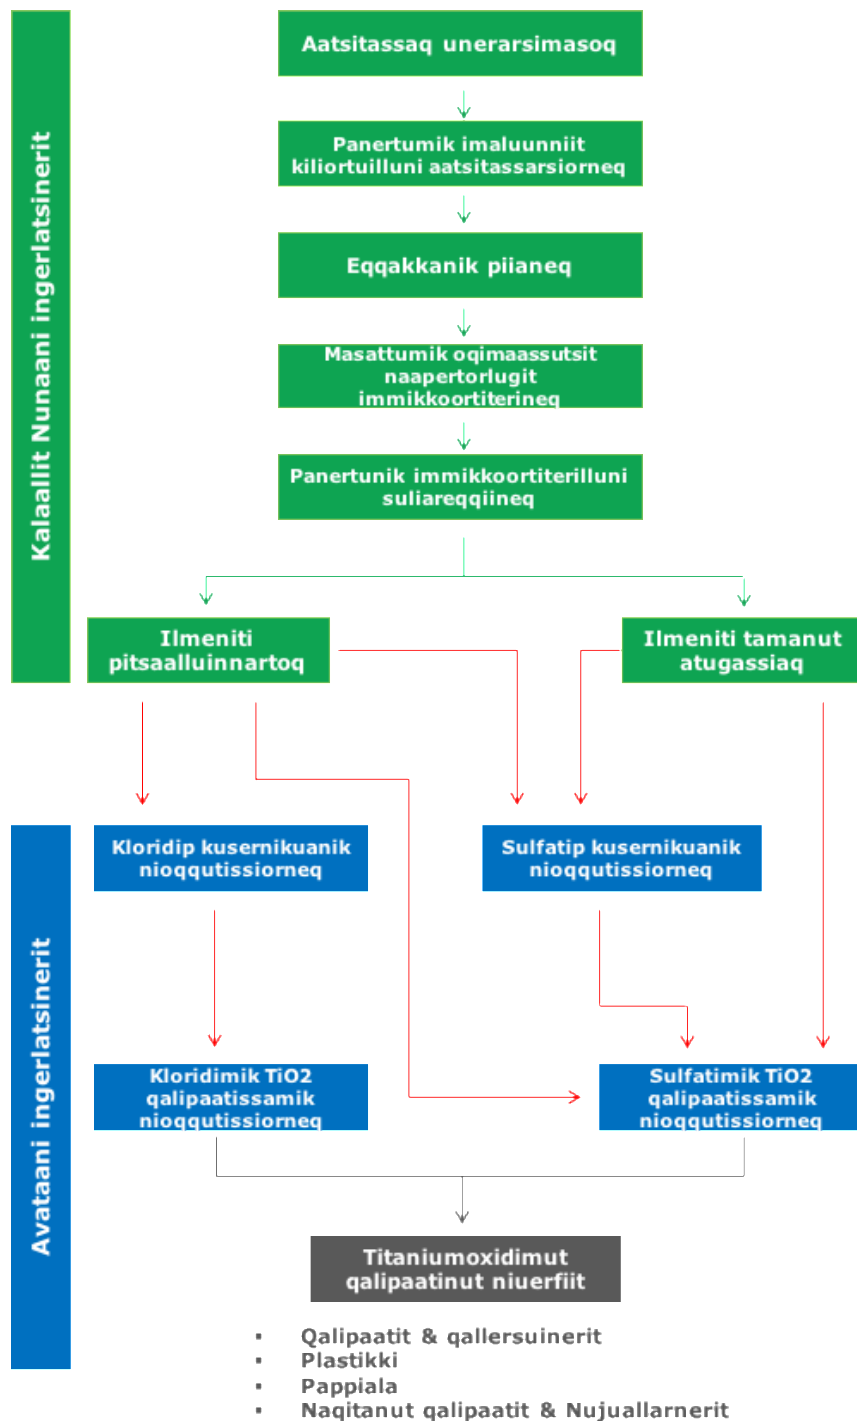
Kalaallit Nunaani ingerlatsinerit

Aatsitassaq unerarsimasoq

Panertumik imaluunniit kiliortuilluni aatsitassarsiorneq

Eqqakkanik piianeq

Masattumik oqimaassutsit naapertorlugit immikkoortiterineq

Panertunik immikkoortiterilluni suliareqqiineq

Ilmeniti pitsaalluinnartoq

Ilmeniti tamanut atugassiaq

Avataani ingerlatsinerit

Kloridip kusernikuanik nioqqutissiorneq

Sulfatip kusernikuanik nioqqutissiorneq

Kloridimik TiO2 qalipaatissamik nioqqutissiorneq

Sulfatimik TiO2 qalipaatissamik nioqqutissiorneq

Titaniumoxidimut qalipaatinut niuerfiit

▪ Qalipaatit & qallersuinerit
▪ Plastikki
▪ Pappiala
▪ Nagitanut qalipaatit & Nujuallarnerit